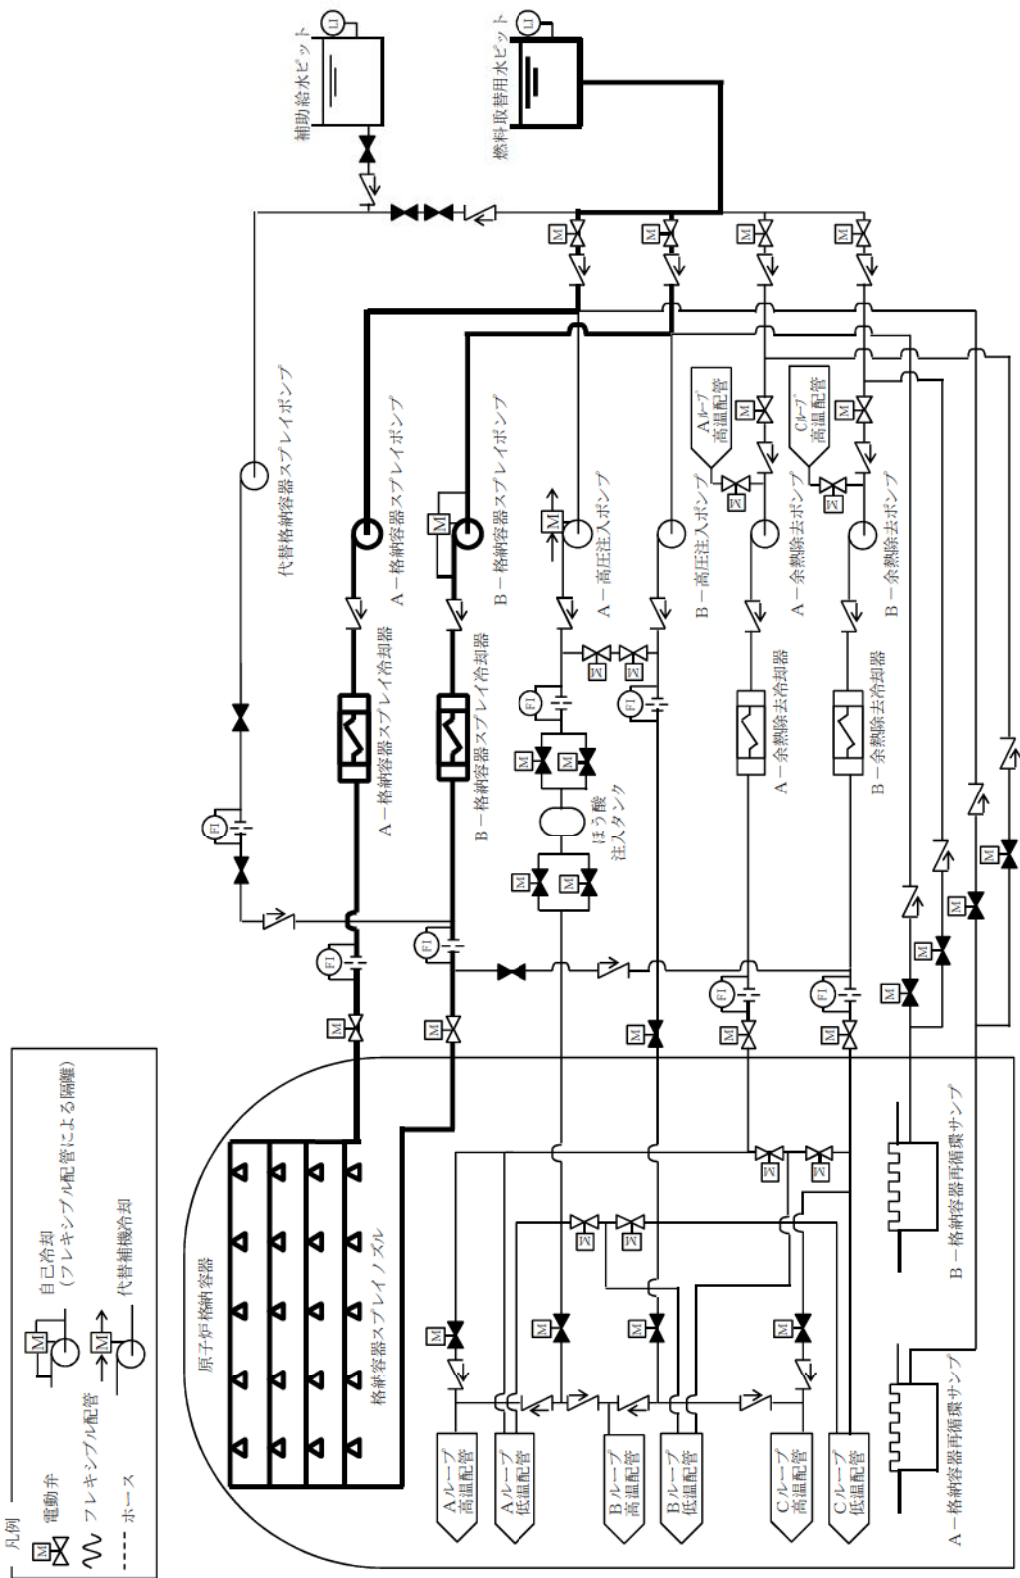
補助給水ピット
燃料取替用水ピット
代替格納容器スプレイポンプ
A－格納容器スプレイポンプ
B－格納容器スプレイポンプ
A－高圧注入ポンプ
B－高圧注入ポンプ
Aループ高温配管
Cループ高温配管
A－余熱除去ポンプ
B－余熱除去ポンプ
A－格納容器スプレイ冷却器
B－格納容器スプレイ冷却器
ほう酸注入タンク
A－余熱除去冷却器
B－余熱除去冷却器
原子炉格納容器
格納容器スプレイノズル
B－格納容器再循環サンプ
A－格納容器再循環サンプ
Aループ高温配管
Aループ低温配管
Bループ高温配管
Bループ低温配管
Cループ高温配管
Cループ低温配管
凡例
電動弁
フレキシブル配管
ホース
自己冷却
（フレキシブル配管による隔離）
代替補機冷却
M
FI